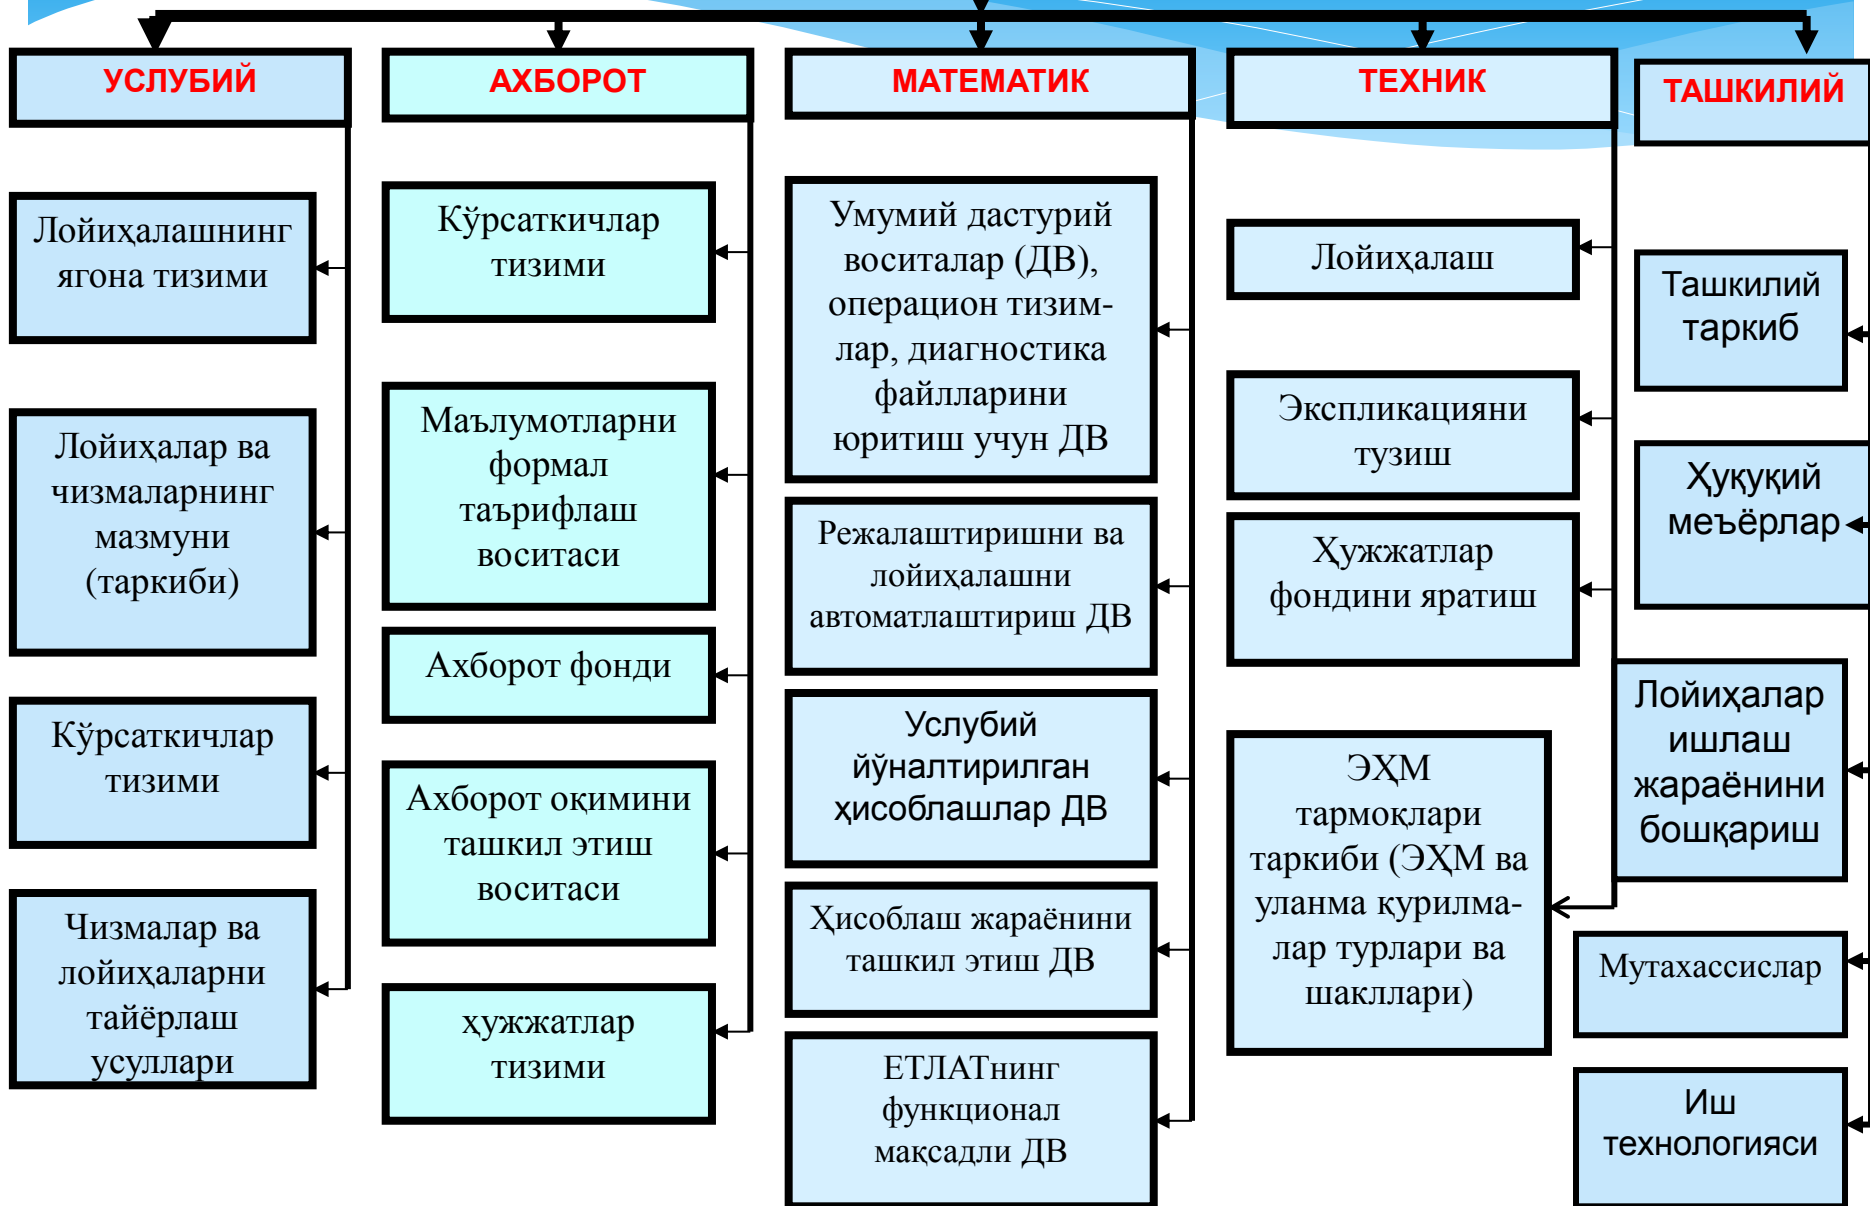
УСЛУБИЙ

Лойиҳалашнинг ягона тизими

Лойиҳалар ва чизмаларнинг мазмуни (таркиби)

Кўрсаткичлар тизими

Чизмалар ва лойиҳаларни тайёрлаш усуллари

АХБОРОТ

Кўрсаткичлар тизими

Маълумотларни формал таърифлаш воситаси

Ахборот фонди

Ахборот оқимини ташкил этиш воситаси

ҳужжатлар тизими

МАТЕМАТИК

Умумий дастурий воситалар (ДВ), операцион тизимлар, диагностика файлларини юритиш учун ДВ

Режалаштиришни ва лойиҳалашни автоматлаштириш ДВ

Услубий йўналтирилган ҳисоблашлар ДВ

Ҳисоблаш жараёнини ташкил этиш ДВ

ЕТЛАТнинг функционал мақсадли ДВ

ТЕХНИК

Лойиҳалаш

Экспликацияни тузиш

Ҳужжатлар фондини яратиш

ЭҲМ тармоқлари таркиби (ЭҲМ ва уланма қурилмалар турлари ва шакллари)

ТАШКИЛИЙ

Ташкилий таркиб

Ҳуқуқий меъёрлар

Лойиҳалар ишлаш жараёнини бошқариш

Мутахассислар

Иш технологияси